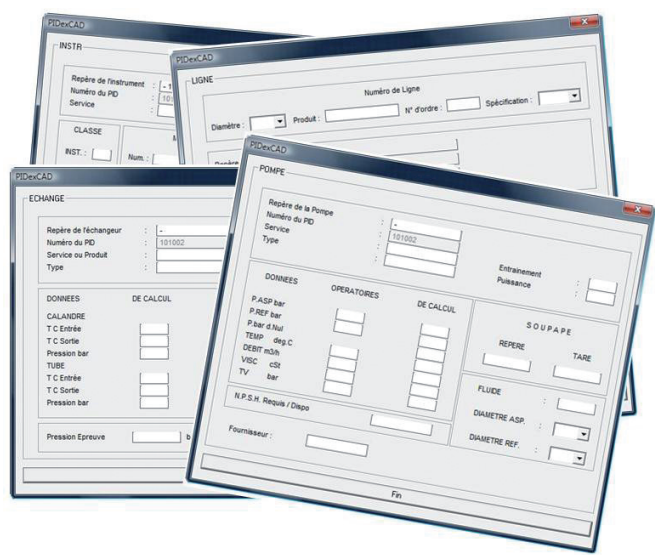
PIDexCAD
INSTR
Repère de l'instrument : - 1
Numéro du PID : 10
Service
CLASSE
INST. :
Num. :

PIDexCAD
LIGNE
Numéro de Ligne
Diamètre : Produit : N° d'ordre : Spécification :

PIDexCAD
ECHANGE
Repère de l'échangeur : -
Numéro du PID : 101002
Service ou Produit :
Type :
DONNEES DE CALCUL
CALANDRE
T C Entrée
T C Sortie
Pression bar
TUBE
T C Entrée
T C Sortie
Pression bar
Pression Epreuve b

PIDexCAD
POMPE
Repère de la Pompe : -
Numéro du PID : 101002
Service :
Type :
Entrainement
Puissance :
DONNEES OPERATOIRES DE CALCUL
P.ASP bar
P.REF bar
P.bar d.Nul
TEMP deg.C
DEBIT m3/h
VISC cSt
TV bar
SOUPAPE
REPERE
TARE
FLUIDE
DIAMETRE ASP. :
DIAMETRE REF. :
N.P.S.H. Requis / Dispo
Fournisseur :
Fin